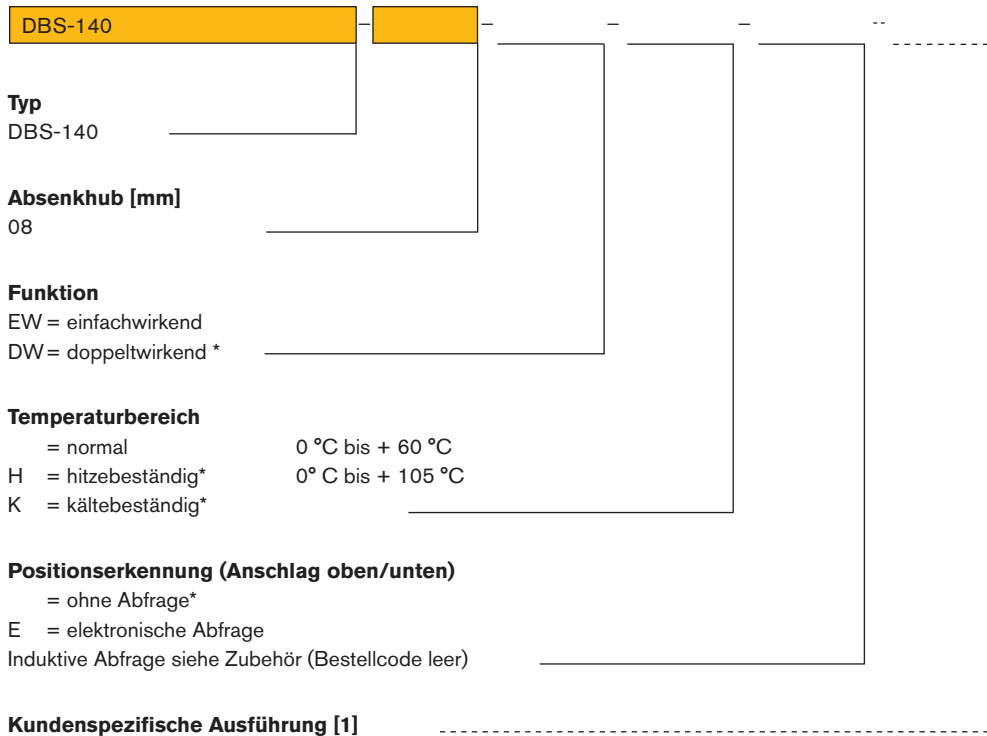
DBS-140 – – – – --

**Typ**
DBS-140

**Absenkhub [mm]**
08

**Funktion**
EW = einfachwirkend
DW = doppeltwirkend *

**Temperaturbereich**
= normal 0 °C bis + 60 °C
H = hitzebeständig* 0° C bis + 105 °C
K = kältebeständig*

**Positionserkennung (Anschlag oben/unten)**
= ohne Abfrage*
E = elektronische Abfrage
Induktive Abfrage siehe Zubehör (Bestellcode leer)

**Kundenspezifische Ausführung [1]**